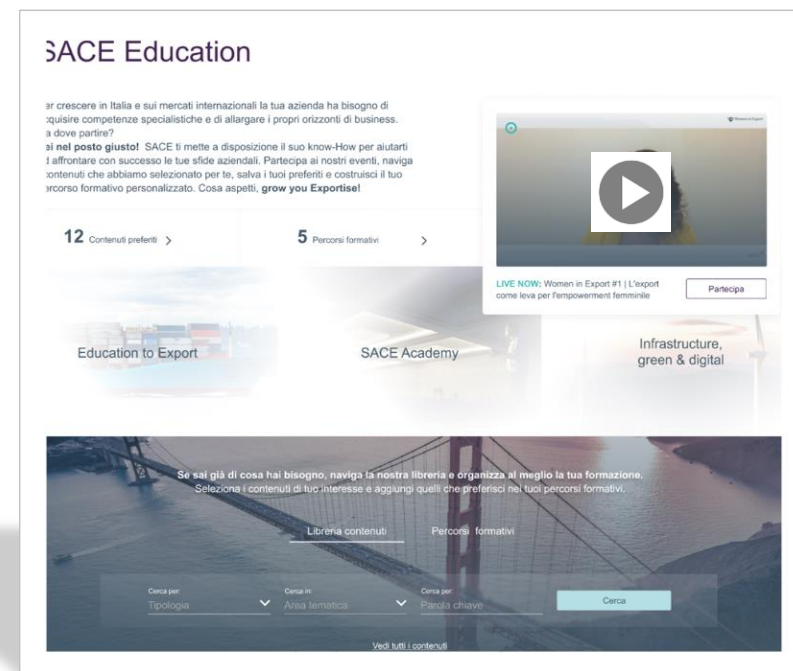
SACE Education

er crescere in Italia e sui mercati internazionali la tua azienda ha bisogno di cquisire competenze specialistiche e di allargare i propri orizzonti di business. a dove partire?
ei nel posto giusto! SACE ti mette a disposizione il suo know-How per aiutarti d affrontare con successo le tue sfide aziendali. Partecipa ai nostri eventi, naviga contenuti che abbiamo selezionato per te, salva i tuoi preferiti e costruisci il tuo ercorso formativo personalizzato. Cosa aspetti, grow you Exportise!

12 Contenuti preferiti >

5 Percorsi formativi >

LIVE NOW: Women in Export #1 | L'export come leva per l'empowerment femminile

Partecipa

Education to Export

SACE Academy

Infrastructure, green & digital

Se sai già di cosa hai bisogno, naviga la nostra libreria e organizza al meglio la tua formazione. Seleziona i contenuti di tuo interesse e aggiungi quelli che preferisci nei tuoi percorsi formativi.

Libreria contenuti

Percorsi formativi

Cerca per:
Tipologia

Cerca in:
Area tematica

Cerca per:
Parola chiave

Cerca

Vedi tutti i contenuti